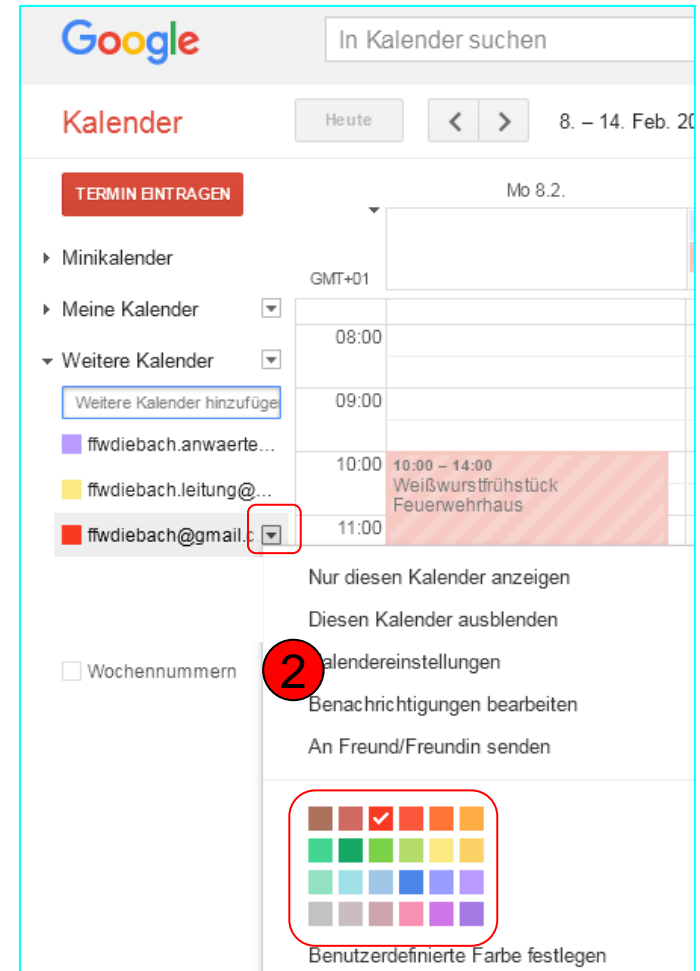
Google

In Kalender suchen

Kalender

Heute

8. – 14. Feb. 20

TERMIN EINTRAGEN

Mo 8.2.

GMT+01

Minikalender

Meine Kalender

Weitere Kalender

Weitere Kalender hinzufüge

ffwdiebach.anwaerte…

ffwdiebach.leitung@…

ffwdiebach@gmail.c

08:00

09:00

10:00

10:00 – 14:00
Weißwurstfrühstück
Feuerwehrhaus

11:00

Nur diesen Kalender anzeigen

Diesen Kalender ausblenden

2

alendereinstellungen

Benachrichtigungen bearbeiten

An Freund/Freundin senden

Wochennummern

Benutzerdefinierte Farbe festlegen